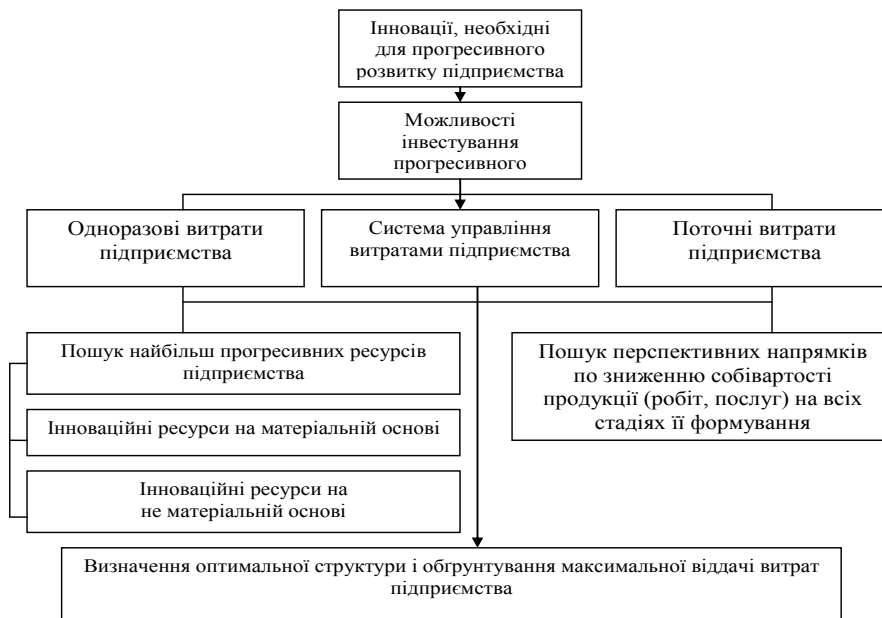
Інновації, необхідні для прогресивного розвитку підприємства

Можливості інвестування прогресивного

Одноразові витрати підприємства

Система управління витратами підприємства

Поточні витрати підприємства

Пошук найбільш прогресивних ресурсів підприємства

Інноваційні ресурси на матеріальній основі

Інноваційні ресурси на не матеріальній основі

Пошук перспективних напрямків по зниженню собівартості продукції (робіт, послуг) на всіх стадіях її формування

Визначення оптимальної структури і обгрунтування максимальної віддачі витрат підприємства